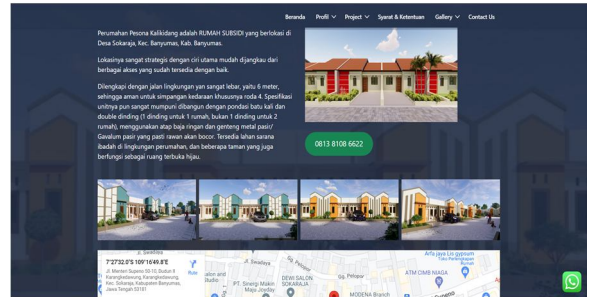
Beranda Profil Project Syarat & Ketentuan Gallery Contact Us

Perumahan Pesona Kalikidang adalah RUMAH SUBSIDI yang berlokasi di Desa Sokaraja, Kec. Banyumas, Kab. Banyumas.

Lokasinya sangat strategis dengan ciri utama mudah dijangkau dari berbagai akses yang sudah tersedia dengan baik.

Dilengkapi dengan jalan lingkungan yan sangat lebar, yaitu 6 meter, sehingga aman untuk simpangan kedaraan khususnya roda 4. Spesifikasi unitnya pun sangat mumpuni dibangun dengan pondasi batu kali dan double dinding (1 dinding untuk 1 rumah, bukan 1 dinding untuk 2 rumah), menggunakan atap baja ringan dan genteng metal pasir/ Gavalum pasir yang pasti rawan akan bocor. Tersedia lahan sarana ibadah di lingkungan perumahan, dan beberapa taman yang juga berfungsi sebagai ruang terbuka hijau.

0813 8108 6622

7°27'32.0"S 109°15'49.8"E
Jl. Mertani Supeno 50-10, Budum II Karangbeleweng, Karangbeleweng, Kec. Sokaraja, Kabupaten Banyumas, Jawa Tengah 53181

Rute

Arfa jaya Lis gypsum
DEWI SALON SOKARAJA
ATM CIMB NIAGA
PT. Sinergi Mukti Maju Jaya
MODENA Branch
Jl. Pelopor
Jl. Swadaya